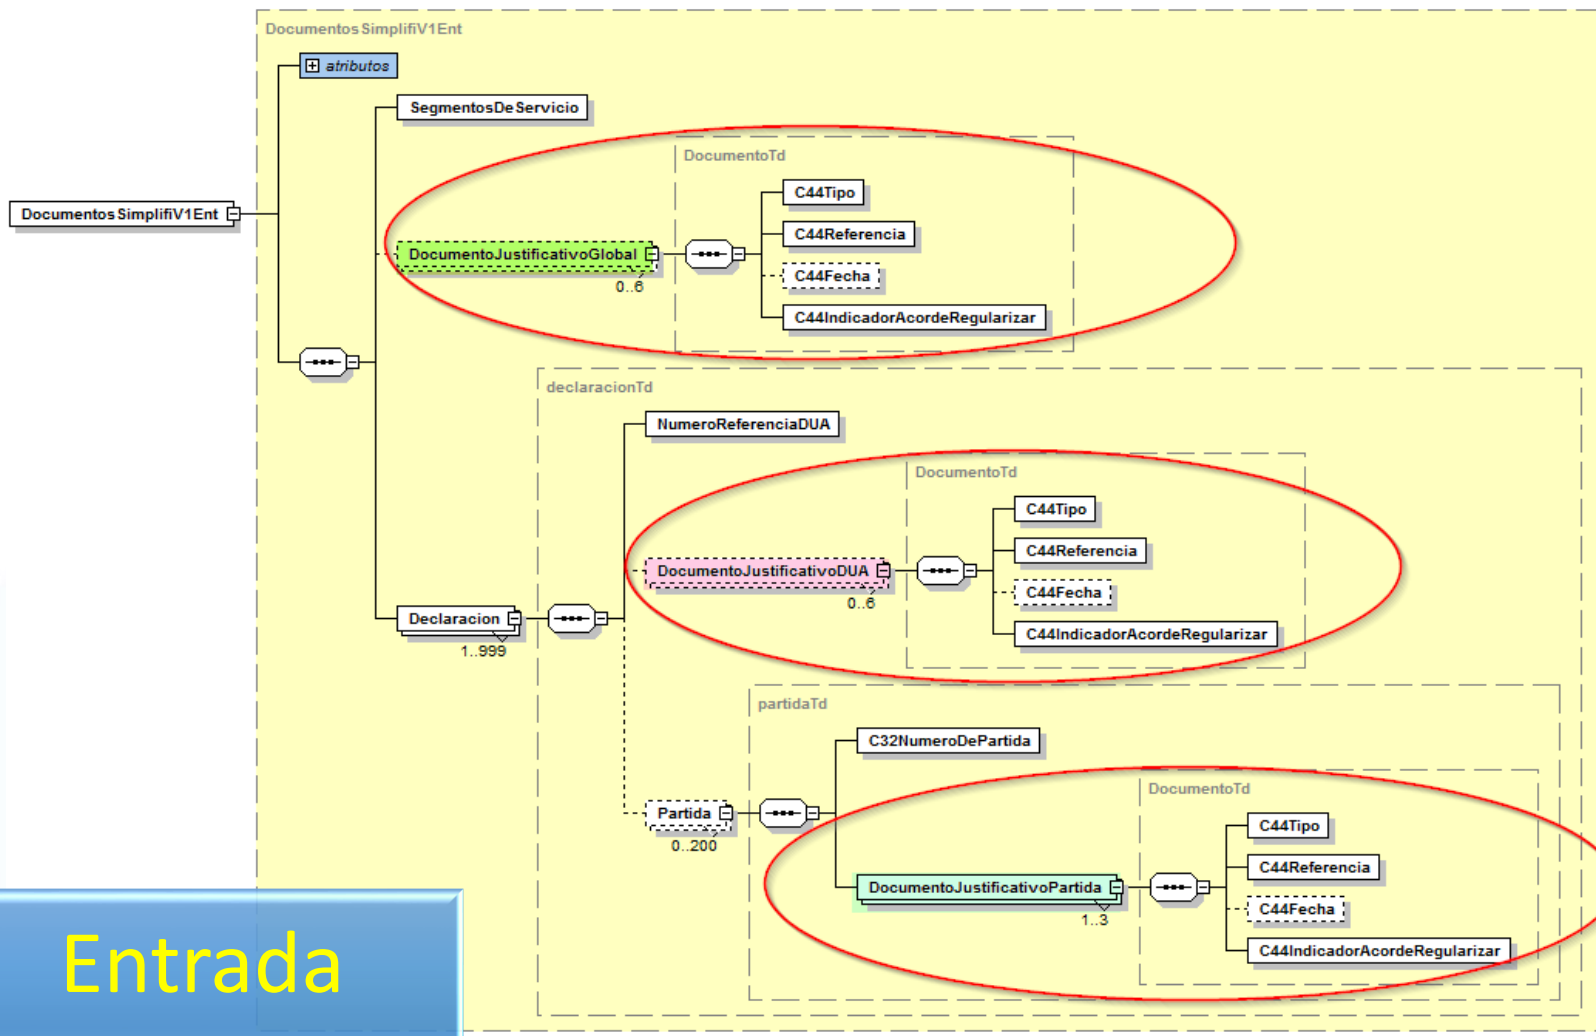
DocumentosSimplifiV1Ent

atributos

SegmentosDeServicio

DocumentosSimplifiV1Ent

DocumentoTd

DocumentoJustificativoGlobal

0..6

C44Tipo

C44Referencia

C44Fecha

C44IndicadorAcordeRegularizar

declaracionTd

NumeroReferenciaDUA

DocumentoTd

DocumentoJustificativoDUA

0..6

C44Tipo

C44Referencia

C44Fecha

C44IndicadorAcordeRegularizar

Declaracion

1..999

partidaTd

C32NumeroDePartida

Partida

0..200

DocumentoTd

DocumentoJustificativoPartida

1..3

C44Tipo

C44Referencia

C44Fecha

C44IndicadorAcordeRegularizar

Entrada